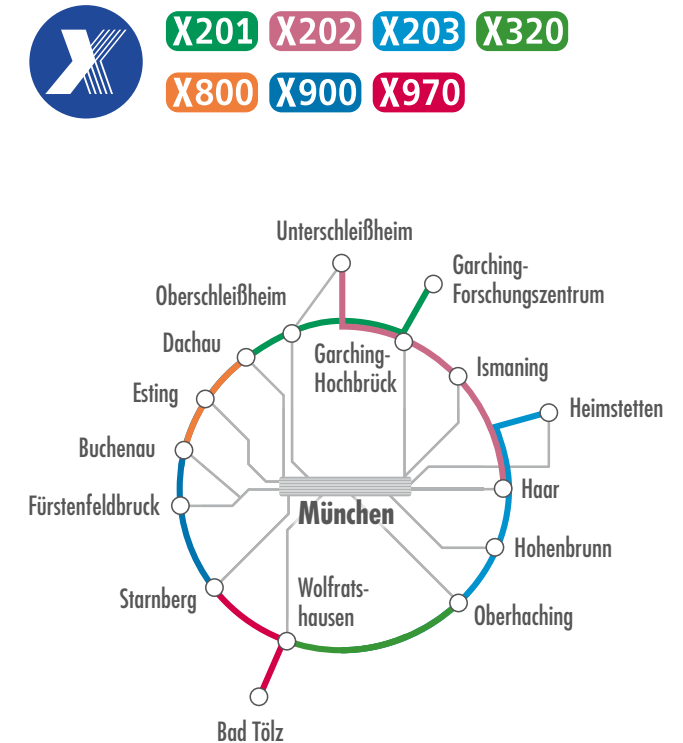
X201 X202 X203 X320
X800 X900 X970

Unterschleißheim

Garching-Forschungszentrum

Oberschleißheim

Dachau

Garching-Hochbrück

Ismaning

Esting

Heimstetten

Buchenau

Haar

Fürstenfeldbruck

München

Hohenbrunn

Starnberg

Wolfratshausen

Oberhaching

Bad Tölz